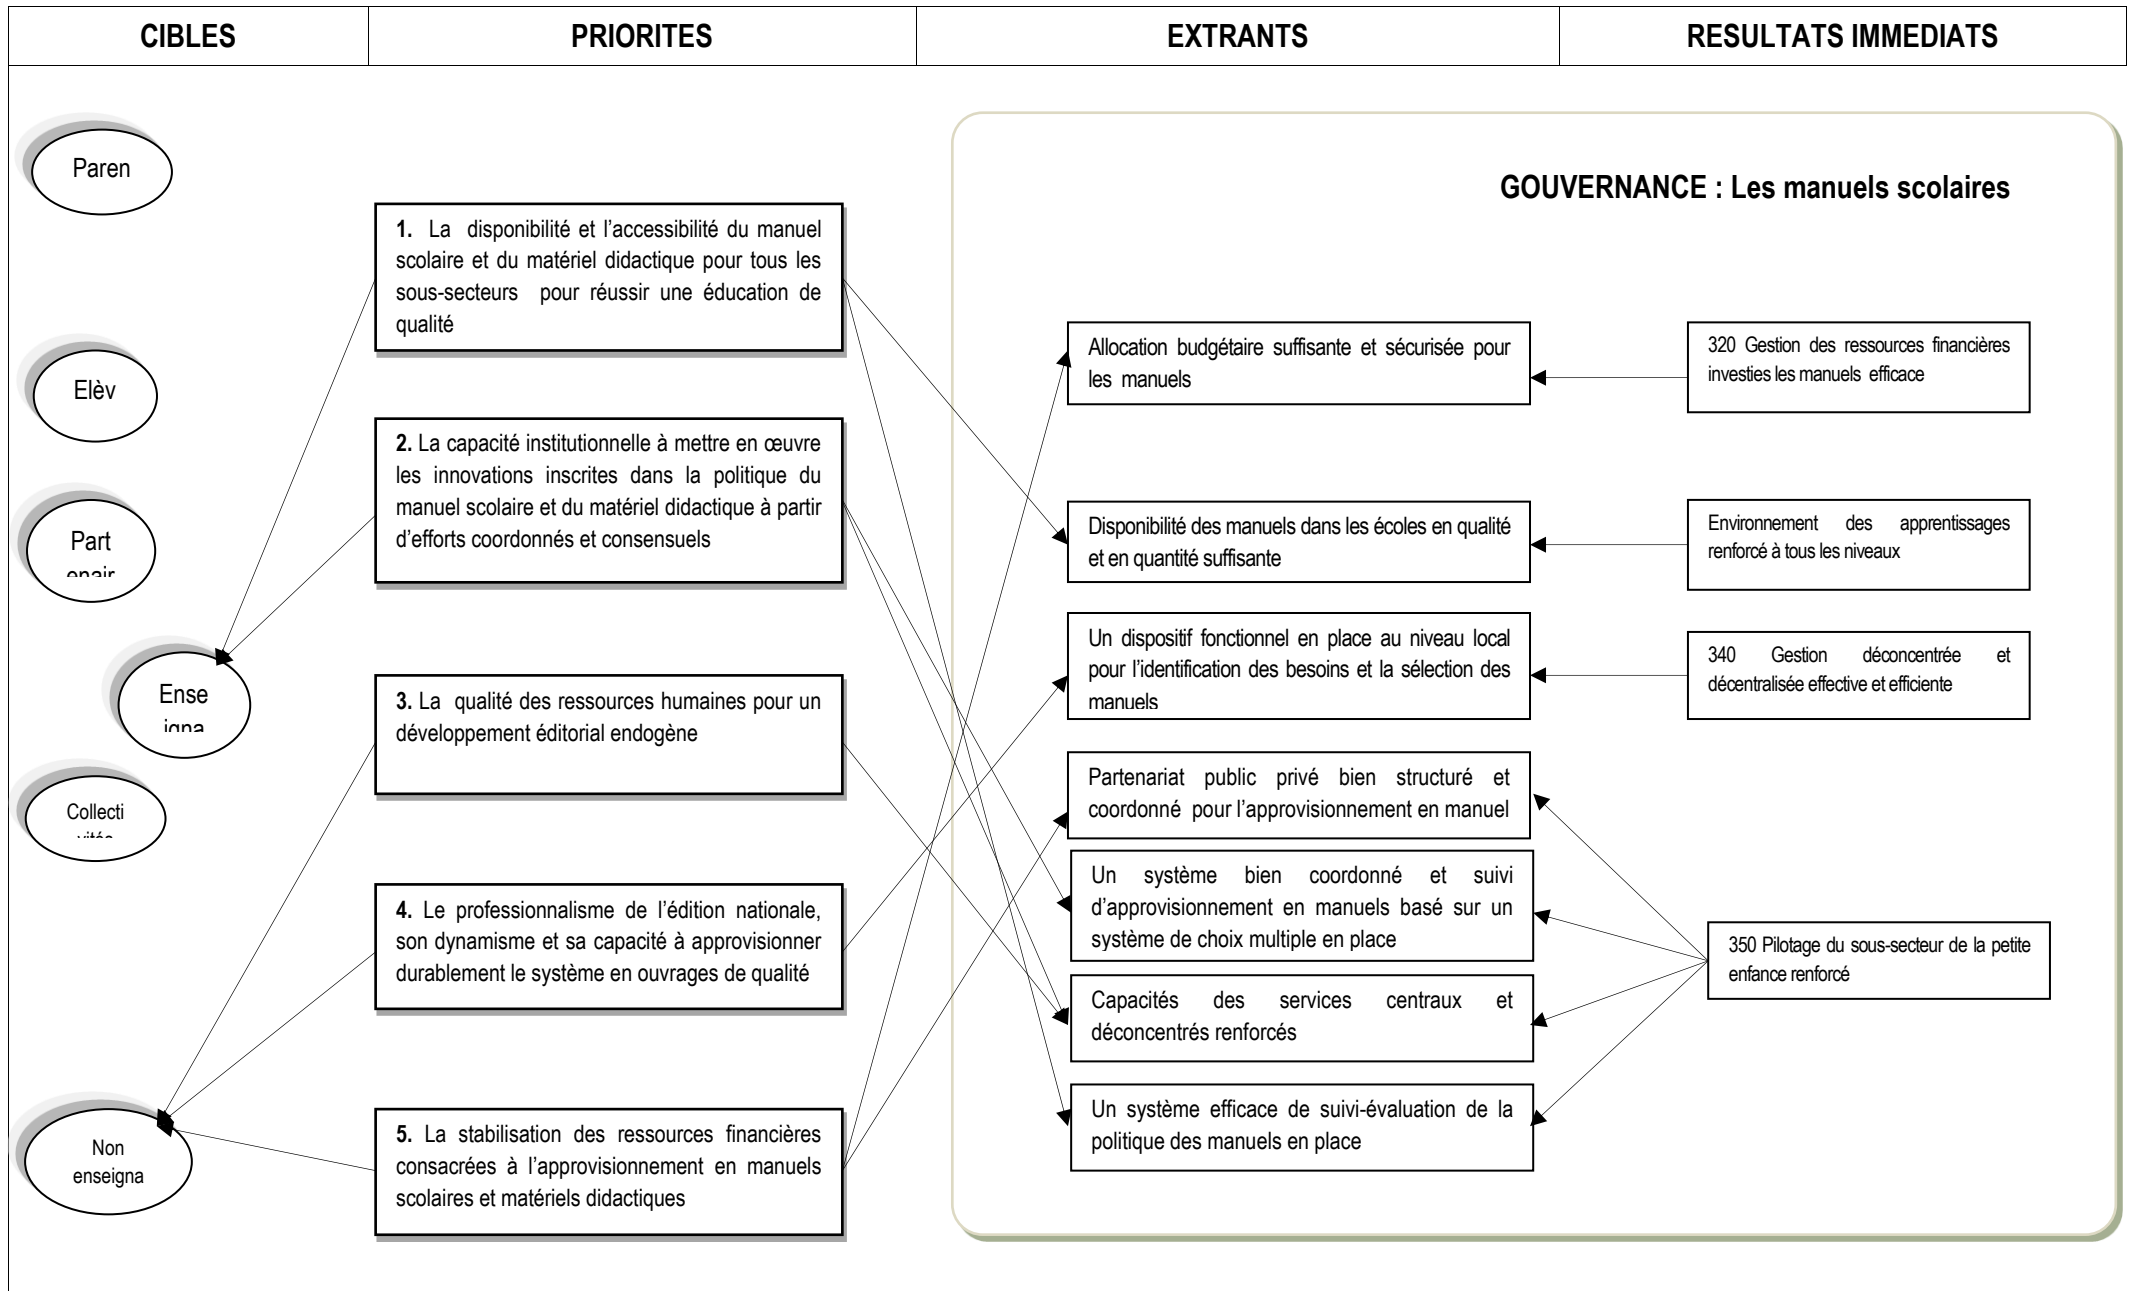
| CIBLES | PRIORITES | EXTRANTS | RESULTATS IMMEDIATS |
|---|---|---|---|

Paren

Elèv

Part
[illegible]

Ense
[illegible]

Collecti
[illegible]

Non enseigna

**1.** La disponibilité et l'accessibilité du manuel scolaire et du matériel didactique pour tous les sous-secteurs pour réussir une éducation de qualité

**2.** La capacité institutionnelle à mettre en œuvre les innovations inscrites dans la politique du manuel scolaire et du matériel didactique à partir d'efforts coordonnés et consensuels

**3.** La qualité des ressources humaines pour un développement éditorial endogène

**4.** Le professionnalisme de l'édition nationale, son dynamisme et sa capacité à approvisionner durablement le système en ouvrages de qualité

**5.** La stabilisation des ressources financières consacrées à l'approvisionnement en manuels scolaires et matériels didactiques

GOUVERNANCE : Les manuels scolaires

Allocation budgétaire suffisante et sécurisée pour les manuels

Disponibilité des manuels dans les écoles en qualité et en quantité suffisante

Un dispositif fonctionnel en place au niveau local pour l'identification des besoins et la sélection des manuels

Partenariat public privé bien structuré et coordonné pour l'approvisionnement en manuel

Un système bien coordonné et suivi d'approvisionnement en manuels basé sur un système de choix multiple en place

Capacités des services centraux et déconcentrés renforcés

Un système efficace de suivi-évaluation de la politique des manuels en place

320 Gestion des ressources financières investies les manuels efficace

Environnement des apprentissages renforcé à tous les niveaux

340 Gestion déconcentrée et décentralisée effective et efficiente

350 Pilotage du sous-secteur de la petite enfance renforcé